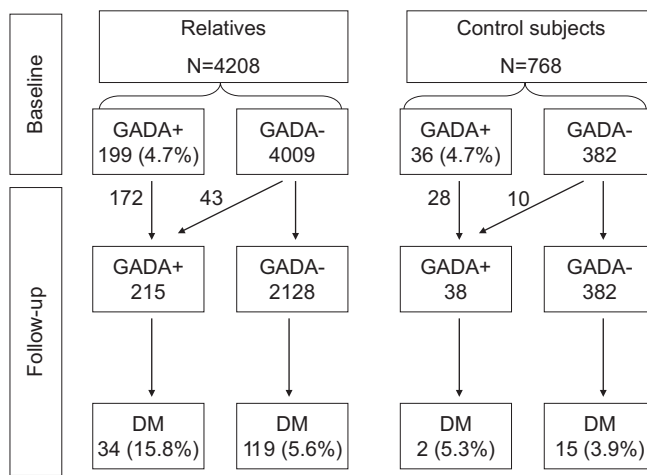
Baseline

Relatives
N=4208

Control subjects
N=768

GADA+
199 (4.7%)

GADA-
4009

GADA+
36 (4.7%)

GADA-
382

Follow-up

172

43

28

10

GADA+
215

GADA-
2128

GADA+
38

GADA-
382

DM
34 (15.8%)

DM
119 (5.6%)

DM
2 (5.3%)

DM
15 (3.9%)